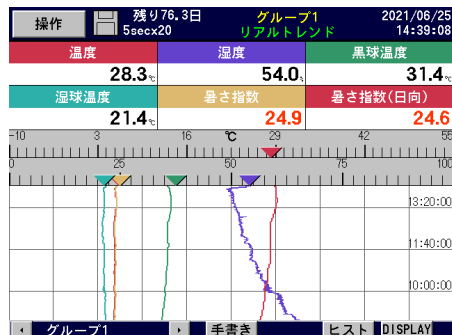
操作

残り76.3日
5secx20

グループ1
リアルトレンド

2021/06/25
14:39:08

| 温度 | 湿度 | 黒球温度 |
|---|---|---|
| 28.3℃ | 54.0% | 31.4℃ |
| 湿球温度 | 暑さ指数 | 暑さ指数(日向) |
| 21.4℃ | 24.9 | 24.6 |

-10 3 16 ℃ 29 42 55

0 25 50 75 100

13:20:00

11:40:00

10:00:00

グループ1

手書き

ヒスト

DISPLAY